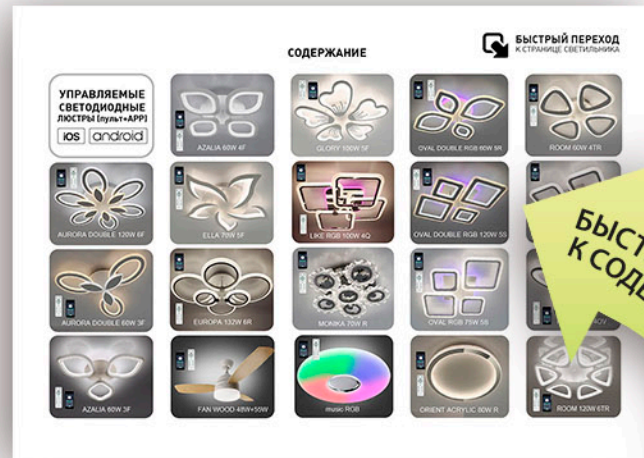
СОДЕРЖАНИЕ

БЫСТРЫЙ ПЕРЕХОД
К СТРАНИЦЕ СВЕТИЛЬНИКА

УПРАВЛЯЕМЫЕ СВЕТОДИОДНЫЕ ЛЮСТРЫ [пульт+APP]
iOS android

AZALIA 60W 4F

GLORY 100W 5F

OVAL DOUBLE RGB 60W 5R

ROOM 60W 4TR

AURORA DOUBLE 120W 6F

ELLA 70W 5F

LIKE RGB 100W 4Q

OVAL DOUBLE RGB 120W 5S

AURORA DOUBLE 60W 3F

EUROPA 132W 6R

MONIKA 70W R

OVAL RGB 75W 5S

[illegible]0V

AZALIA 60W 3F

FAN WOOD 48W+55W

music RGB

ORIENT ACRYLIC 80W R

ROOM 120W 6TR

БЫСТ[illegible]
К СОД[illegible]